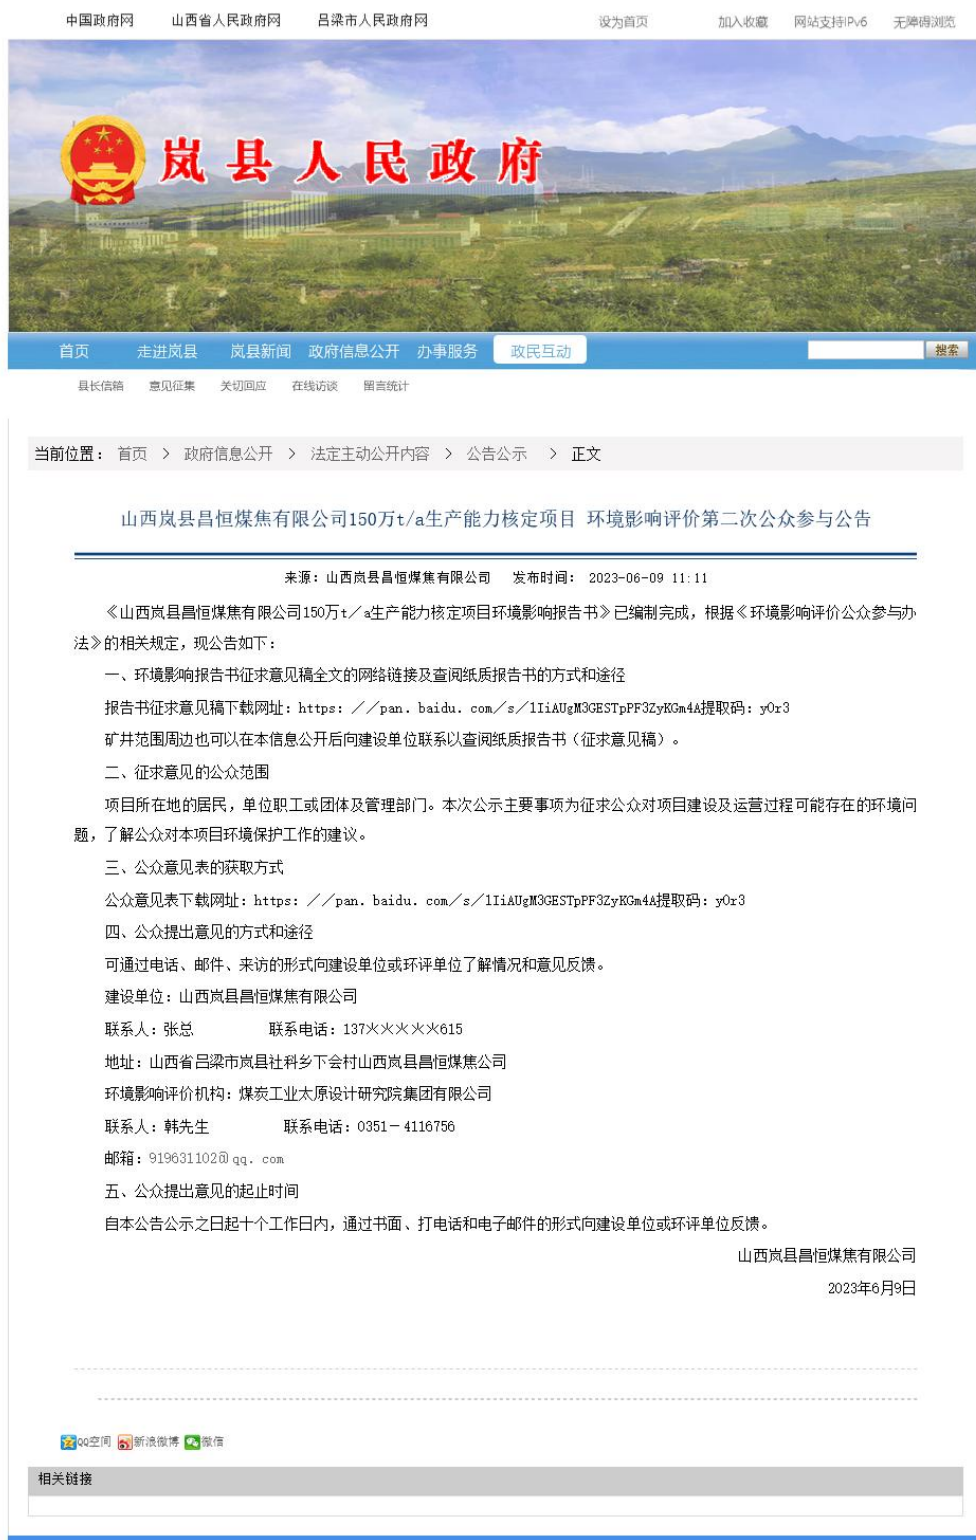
中国政府网　山西省人民政府网　吕梁市人民政府网　设为首页　加入收藏　网站支持IPv6　无障碍浏览

岚县人民政府

首页　走进岚县　岚县新闻　政府信息公开　办事服务　政民互动　搜索

县长信箱　意见征集　关切回应　在线访谈　留言统计

当前位置： 首页 > 政府信息公开 > 法定主动公开内容 > 公告公示 > 正文

山西岚县昌恒煤焦有限公司150万t/a生产能力核定项目 环境影响评价第二次公众参与公告

来源：山西岚县昌恒煤焦有限公司　发布时间： 2023-06-09 11:11

《山西岚县昌恒煤焦有限公司150万t／a生产能力核定项目环境影响报告书》已编制完成，根据《环境影响评价公众参与办法》的相关规定，现公告如下：

一、环境影响报告书征求意见稿全文的网络链接及查阅纸质报告书的方式和途径

报告书征求意见稿下载网址：https：／／pan．baidu．com／s／1IiAUgM3GESTpPF3ZyKGm4A提取码：y0r3

矿井范围周边也可以在本信息公开后向建设单位联系以查阅纸质报告书（征求意见稿）。

二、征求意见的公众范围

项目所在地的居民，单位职工或团体及管理部门。本次公示主要事项为征求公众对项目建设及运营过程可能存在的环境问题，了解公众对本项目环境保护工作的建议。

三、公众意见表的获取方式

公众意见表下载网址：https：／／pan．baidu．com／s／1IiAUgM3GESTpPF3ZyKGm4A提取码：y0r3

四、公众提出意见的方式和途径

可通过电话、邮件、来访的形式向建设单位或环评单位了解情况和意见反馈。

建设单位：山西岚县昌恒煤焦有限公司

联系人：张总　　联系电话：137XXXXX615

地址：山西省吕梁市岚县社科乡下会村山西岚县昌恒煤焦公司

环境影响评价机构：煤炭工业太原设计研究院集团有限公司

联系人：韩先生　　联系电话：0351－4116756

邮箱：919631102@qq．com

五、公众提出意见的起止时间

自本公告公示之日起十个工作日内，通过书面、打电话和电子邮件的形式向建设单位或环评单位反馈。

山西岚县昌恒煤焦有限公司

2023年6月9日

QQ空间　新浪微博　微信

相关链接